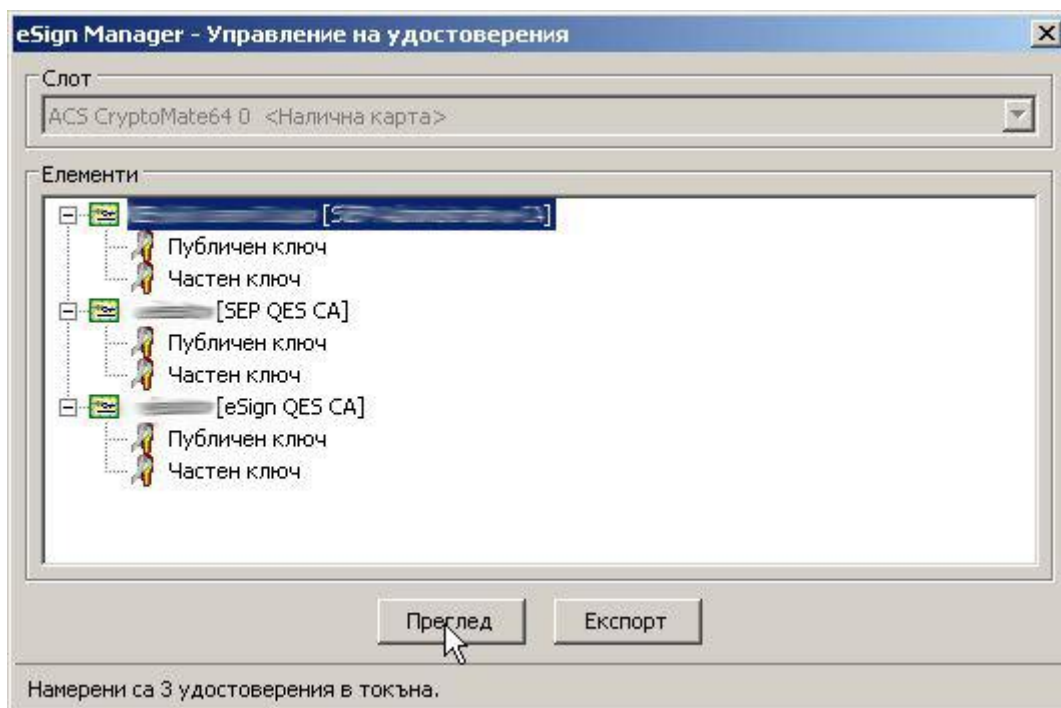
eSign Manager - Управление на удостоверения

Слот

ACS CryptoMate64 0 <Налична карта>

Елементи

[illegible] [S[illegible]]

Публичен ключ

Частен ключ

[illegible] [SEP QES CA]

Публичен ключ

Частен ключ

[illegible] [eSign QES CA]

Публичен ключ

Частен ключ

Преглед

Експорт

Намерени са 3 удостоверения в токъна.